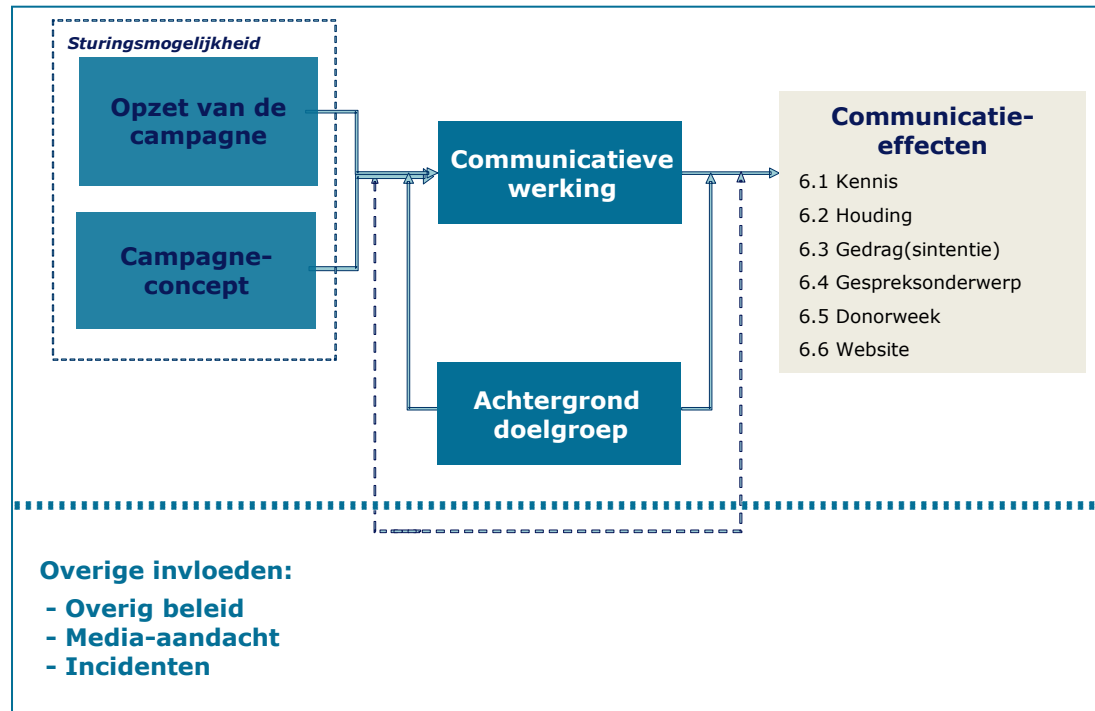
Sturingsmogelijkheid

Opzet van de campagne

Campagneconcept

Communicatieve werking

Achtergrond doelgroep

Communicatieeffecten

6.1 Kennis
6.2 Houding
6.3 Gedrag(sintentie)
6.4 Gespreksonderwerp
6.5 Donorweek
6.6 Website

Overige invloeden:
- Overig beleid
- Media-aandacht
- Incidenten